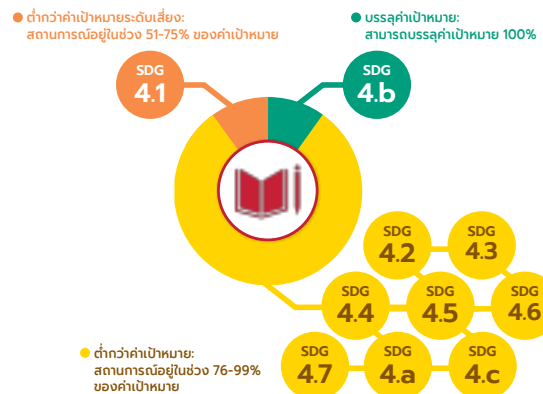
● ต่ำกว่าค่าเป้าหมายระดับเสี่ยง: สถานการณ์อยู่ในช่วง 51-75% ของค่าเป้าหมาย

● บรรลุค่าเป้าหมาย: สามารถบรรลุค่าเป้าหมาย 100%

SDG 4.1

SDG 4.b

SDG 4.2

SDG 4.3

SDG 4.4

SDG 4.5

SDG 4.6

SDG 4.7

SDG 4.a

SDG 4.c

● ต่ำกว่าค่าเป้าหมาย: สถานการณ์อยู่ในช่วง 76-99% ของค่าเป้าหมาย